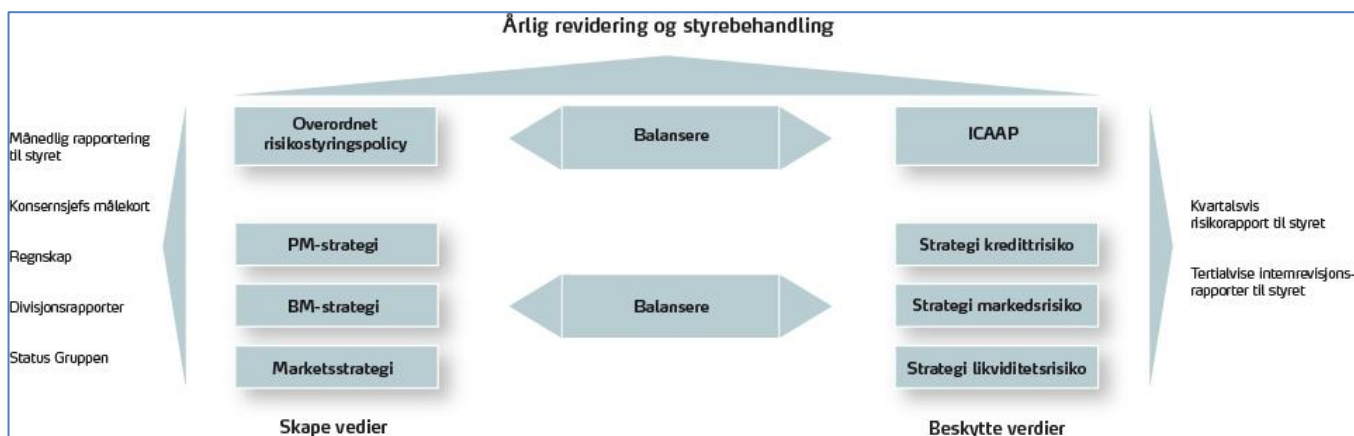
Årlig revidering og styrebehandling

Månedlig rapportering til styret

Konsernsjefs målekort

Regnskap

Divisjonsrapporter

Status Gruppen

Overordnet risikostyringspolicy

Balansere

ICAAP

PM-strategi

BM-strategi

Marketsstrategi

Balansere

Strategi kredittrisiko

Strategi markedsrisiko

Strategi likviditetsrisiko

Kvartalsvis risikorapport til styret

Tertialvise internrevisjonsrapporter til styret

Skape vedier

Beskytte verdier